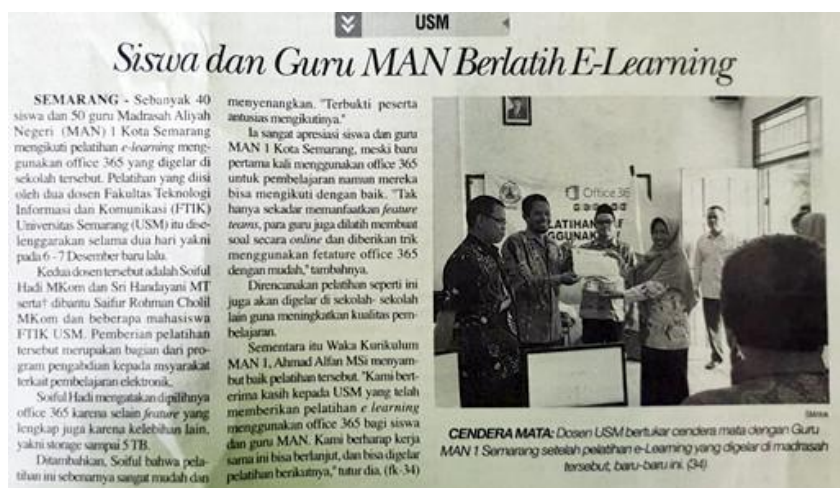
USM

Siswa dan Guru MAN Berlatih E-Learning

SEMARANG - Sebanyak 40 siswa dan 50 guru Madrasah Aliyah Negeri (MAN) 1 Kota Semarang mengikuti pelatihan e-learning menggunakan office 365 yang digelar di sekolah tersebut. Pelatihan yang diisi oleh dua dosen Fakultas Teknologi Informasi dan Komunikasi (FTIK) Universitas Semarang (USM) itu diselenggarakan selama dua hari yakni pada 6 - 7 Desember baru lalu.

Kedua dosen tersebut adalah Soiful Hadi MKom dan Sri Handayani MT serta dibantu Saifur Rohman Cholil MKom dan beberapa mahasiswa FTIK USM. Pemberian pelatihan tersebut merupakan bagian dari program pengabdian kepada masyarakat terkait pembelajaran elektronik.

Soiful Hadi mengatakan dipilihnya office 365 karena selain feature yang lengkap juga karena kelebihan lain, yakni storage sampai 5 TB.

Ditambahkan, Soiful bahwa pelatihan ini sebenarnya sangat mudah dan menyenangkan. "Terbukti peserta antusias mengikutinya."

Ia sangat apresiasi siswa dan guru MAN 1 Kota Semarang, meski baru pertama kali menggunakan office 365 untuk pembelajaran namun mereka bisa mengikuti dengan baik. "Tak hanya sekadar memanfaatkan feature teams, para guru juga dilatih membuat soal secara online dan diberikan trik menggunakan fetature office 365 dengan mudah," tambahnya.

Direncanakan pelatihan seperti ini juga akan digelar di sekolah- sekolah lain guna meningkatkan kualitas pembelajaran.

Sementara itu Waka Kurikulum MAN 1, Ahmad Alfan MSi menyambut baik pelatihan tersebut. "Kami berterima kasih kepada USM yang telah memberikan pelatihan e learning menggunakan office 365 bagi siswa dan guru MAN. Kami berharap kerja sama ini bisa berlanjut, dan bisa digelar pelatihan berikutnya," tutur dia. (fk-34)

Office 365

PELATIHAN
GGUNAK

CENDERA MATA: Dosen USM bertukar cendera mata dengan Guru MAN 1 Semarang setelah pelatihan e-Learning yang digelar di madrasah tersebut, baru-baru ini. (34)